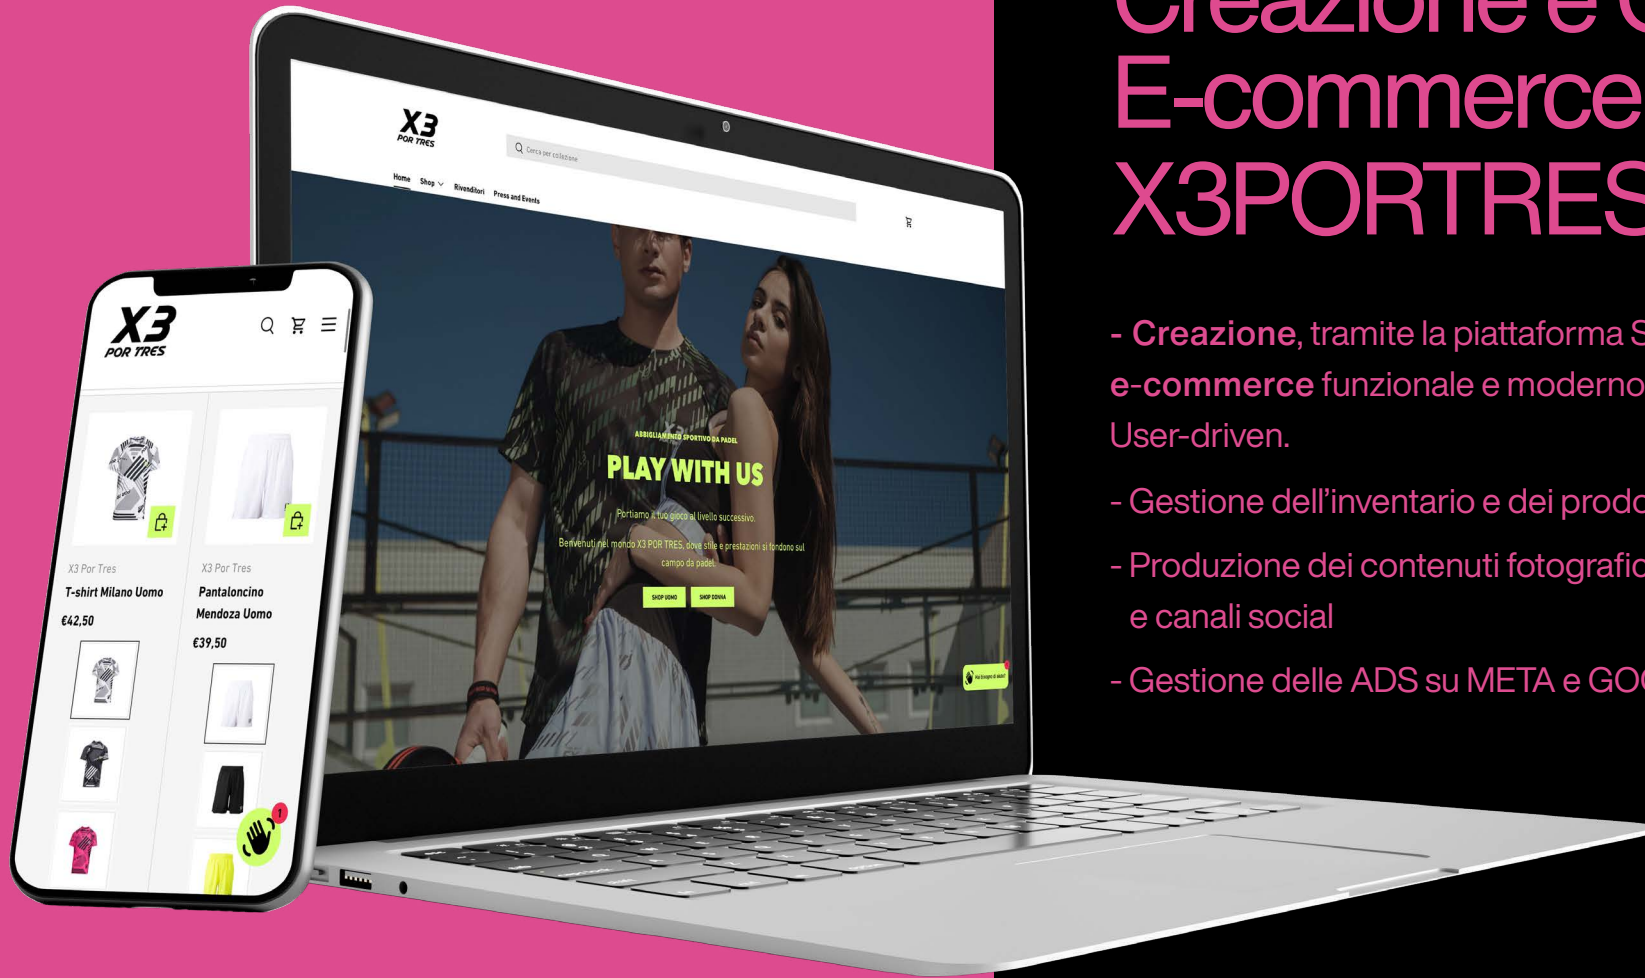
Creazione e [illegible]
E-commerce
X3PORTRES

- **Creazione**, tramite la piattaforma S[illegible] **e-commerce** funzionale e moderno User-driven.

- Gestione dell'inventario e dei prod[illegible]

- Produzione dei contenuti fotografic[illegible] e canali social

- Gestione delle ADS su META e GO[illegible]

X3 POR TRES

Cerca per collezione

Home Shop Rivenditori Press and Events

ABBIGLIAMENTO SPORTIVO DA PADEL

PLAY WITH US

Portiamo il tuo gioco al livello successivo.

Benvenuti nel mondo X3 POR TRES, dove stile e prestazioni si fondono sul campo da padel.

SHOP UOMO SHOP DONNA

X3 POR TRES

X3 Por Tres
T-shirt Milano Uomo
€42,50

X3 Por Tres
Pantaloncino Mendoza Uomo
€39,50

1